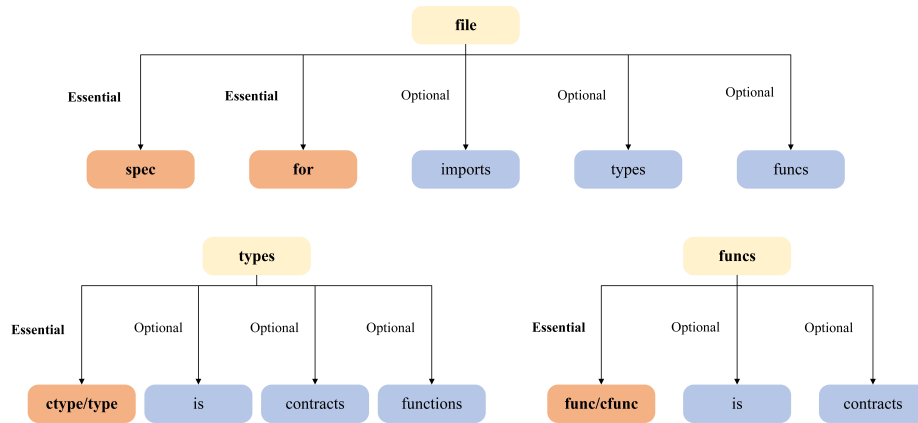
file

Essential
Essential
Optional
Optional
Optional

spec
for
imports
types
funcs

types

Essential
Optional
Optional
Optional

ctype/type
is
contracts
functions

funcs

Essential
Optional
Optional

func/cfunc
is
contracts